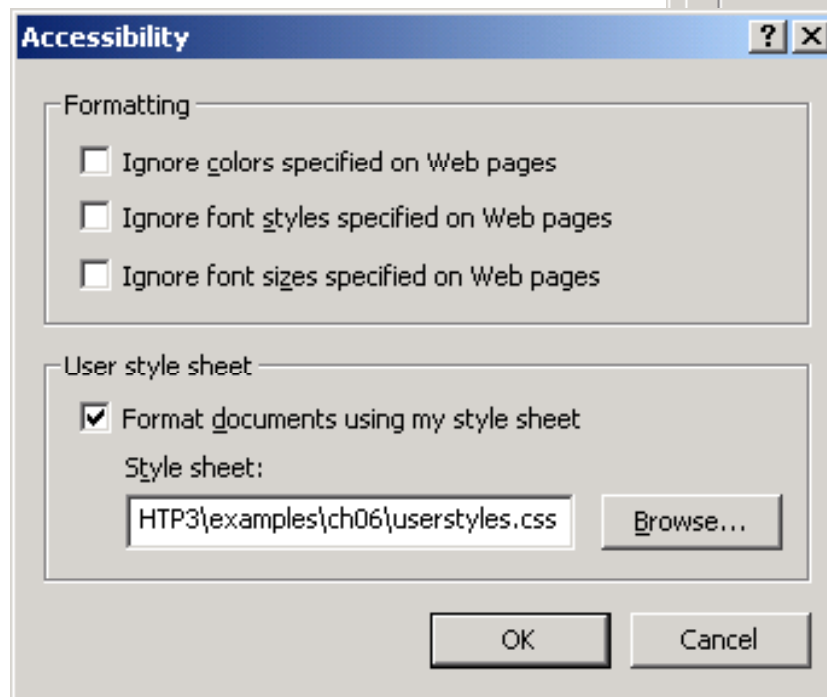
Accessibility
? X

Formatting

Ignore colors specified on Web pages

Ignore font styles specified on Web pages

Ignore font sizes specified on Web pages

User style sheet

Format documents using my style sheet

Style sheet:

HTP3\examples\ch06\userstyles.css

Browse...

OK

Cancel